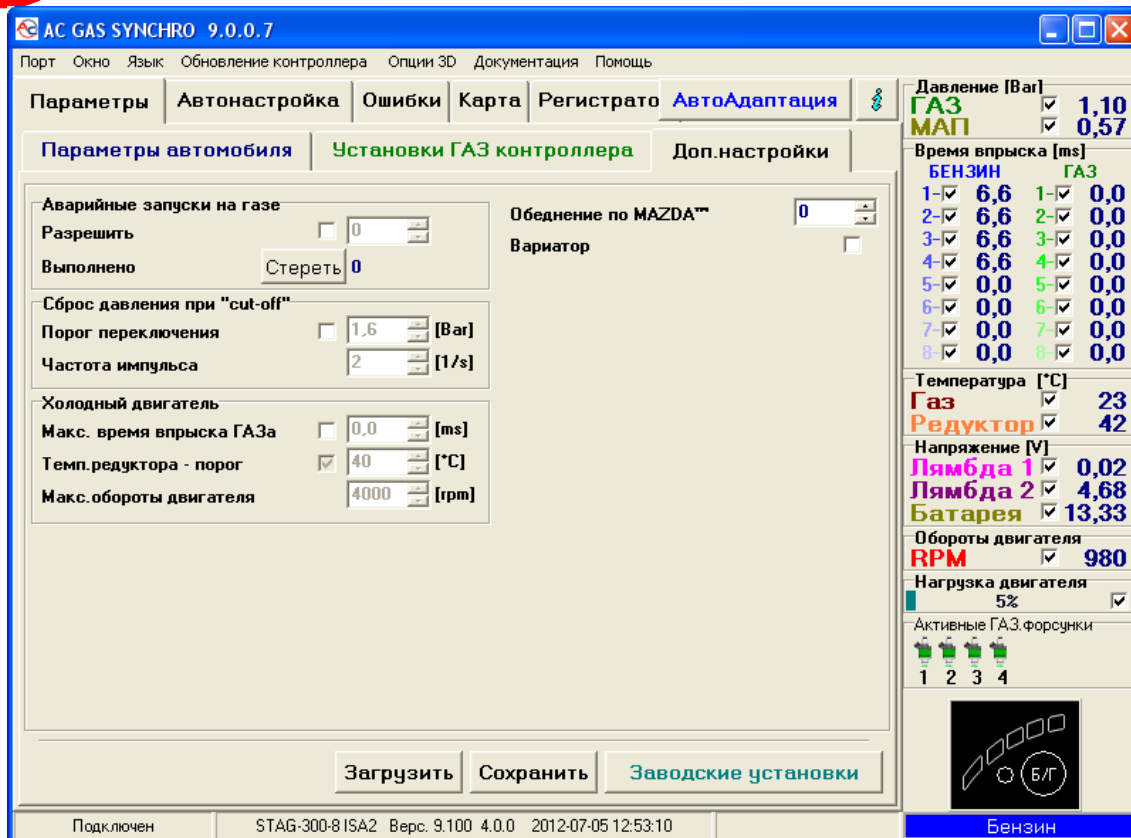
AC GAS SYNCHRO 9.0.0.7

Порт Окно Язык Обновление контроллера Опции 3D Документация Помощь

Параметры | Автонастройка | Ошибки | Карта | Регистрато | АвтоАдаптация

Параметры автомобиля | Установки ГАЗ контроллера | Доп.настройки

Аварийные запуски на газе
Разрешить 0
Выполнено Стереть 0

Сброс давления при "cut-off"
Порог переключения 1,6 [Bar]
Частота импульса 2 [1/s]

Холодный двигатель
Макс. время впрыска ГАЗа 0,0 [ms]
Темп.редуктора - порог 40 [°C]
Макс.обороты двигателя 4000 [rpm]

Обеднение по MAZDA™ 0
Вариатор

Загрузить Сохранить Заводские установки

Давление [Bar]
ГАЗ 1,10
МАП 0,57
Время впрыска [ms]
БЕНЗИН ГАЗ
1- 6,6 1- 0,0
2- 6,6 2- 0,0
3- 6,6 3- 0,0
4- 6,6 4- 0,0
5- 0,0 5- 0,0
6- 0,0 6- 0,0
7- 0,0 7- 0,0
8- 0,0 8- 0,0
Температура [°C]
Газ 23
Редуктор 42
Напряжение [V]
Лямбда 1 0,02
Лямбда 2 4,68
Батарея 13,33
Обороты двигателя
RPM 980
Нагрузка двигателя
5%
Активные ГАЗ.форсунки
1 2 3 4
Б/Г

Подключен | STAG-300-8 ISA2 Верс. 9.100 4.0.0 2012-07-05 12:53:10 | Бензин